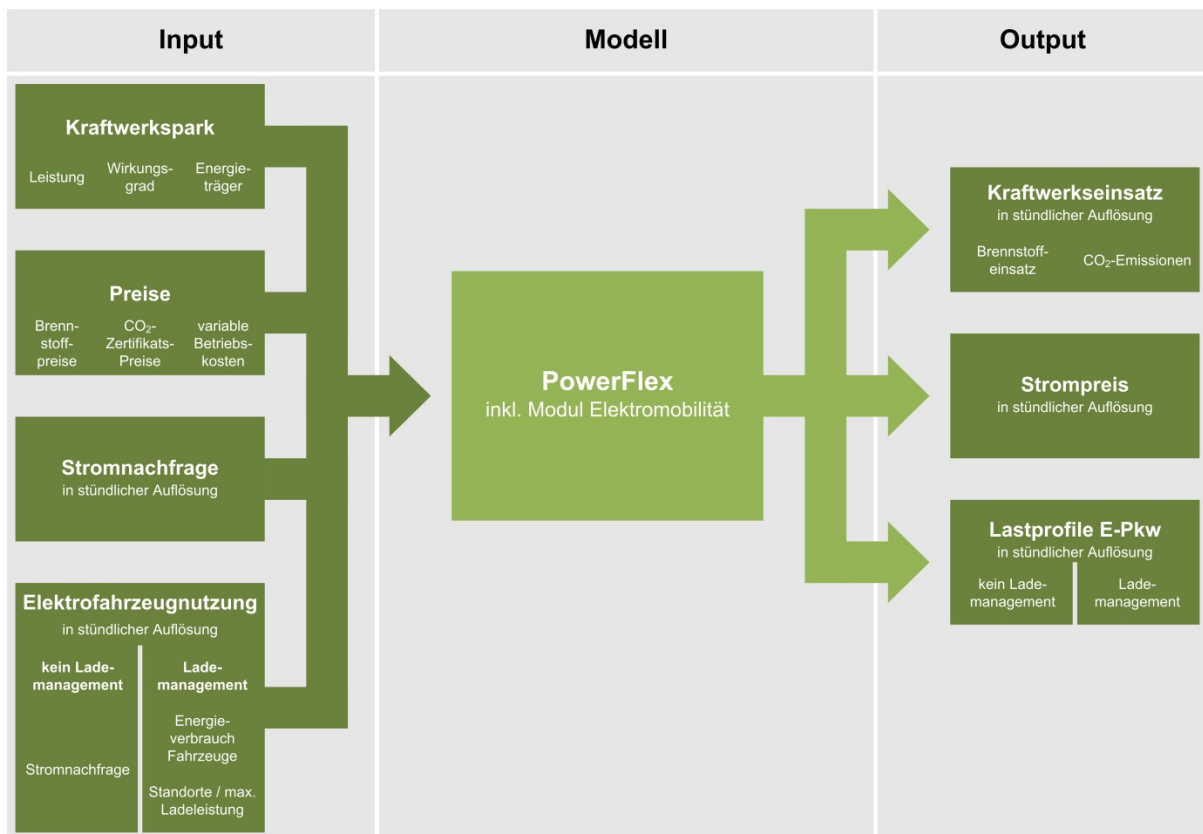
Input

Modell

Output

Kraftwerkspark

Leistung

Wirkungsgrad

Energieträger

Preise

Brennstoffpreise

$CO_2$-Zertifikats-Preise

variable Betriebskosten

Stromnachfrage
in stündlicher Auflösung

Elektrofahrzeugnutzung
in stündlicher Auflösung

kein Lademanagement

Stromnachfrage

Lademanagement

Energieverbrauch Fahrzeuge

Standorte / max. Ladeleistung

PowerFlex
inkl. Modul Elektromobilität

Kraftwerkseinsatz
in stündlicher Auflösung

Brennstoffeinsatz

$CO_2$-Emissionen

Strompreis
in stündlicher Auflösung

Lastprofile E-Pkw
in stündlicher Auflösung

kein Lademanagement

Lademanagement